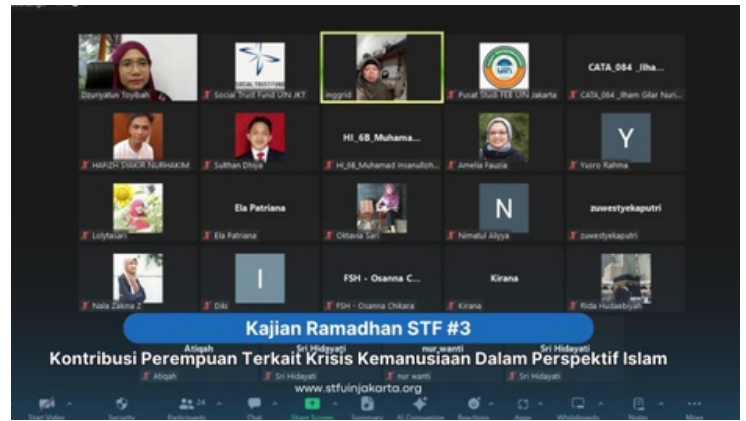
Dzuriyatun Toyibah
SOCIAL TRUST FUND
Social Trust Fund UIN JKT
inggrid
Pusat Studi TEE UIN Jakarta
CATA_084 _Ilha...
CATA_084 _Ilham Gilar Nuri...
HAFIZH SYAKIR NURHAKIM
Sulthan Dhiya
HI_6B_Muhama...
HI_6B_Muhamad Insanulloh...
Amelia Fauzia
Y
Yusro Rahma
Lolytasari
Ela Patriana
Ela Patriana
Oktavia Sari
N
Nimatul Aliyya
zuwestyekaputri
zuwestyekaputri
Nala Zakina Z
I
Diki
FSH - Osanna C...
FSH - Osanna Chikara
Kirana
Kirana
Rida Hudaebiyah
Kajian Ramadhan STF #3
Atiqah
Sri Hidayati
nur_wanti
Sri Hidayati
Kontribusi Perempuan Terkait Krisis Kemanusiaan Dalam Perspektif Islam
Atiqah
Sri Hidayati
nur wanti
Sri Hidayati
www.stfuinjakarta.org
Start Video
Security
24
Participants
Chat
Share Screen
Summary
AI Companion
Reactions
Apps
Whiteboards
Notes
More